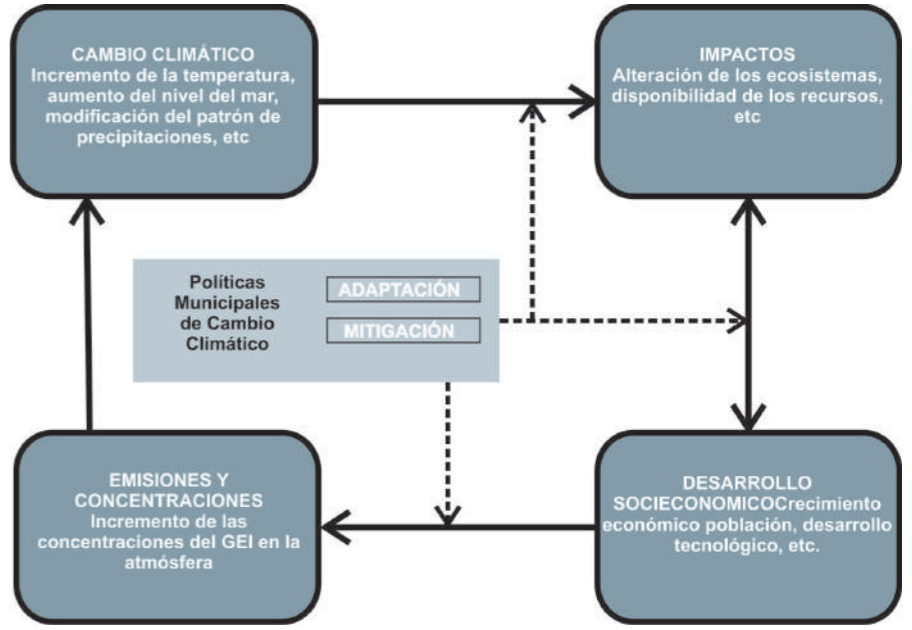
CAMBIO CLIMÁTICO
Incremento de la temperatura, aumento del nivel del mar, modificación del patrón de precipitaciones, etc

IMPACTOS
Alteración de los ecosistemas, disponibilidad de los recursos, etc

Políticas Municipales de Cambio Climático

ADAPTACIÓN

MITIGACIÓN

EMISIONES Y CONCENTRACIONES
Incremento de las concentraciones del GEI en la atmósfera

DESARROLLO SOCIECONOMICOCrecimiento económico población, desarrollo tecnológico, etc.